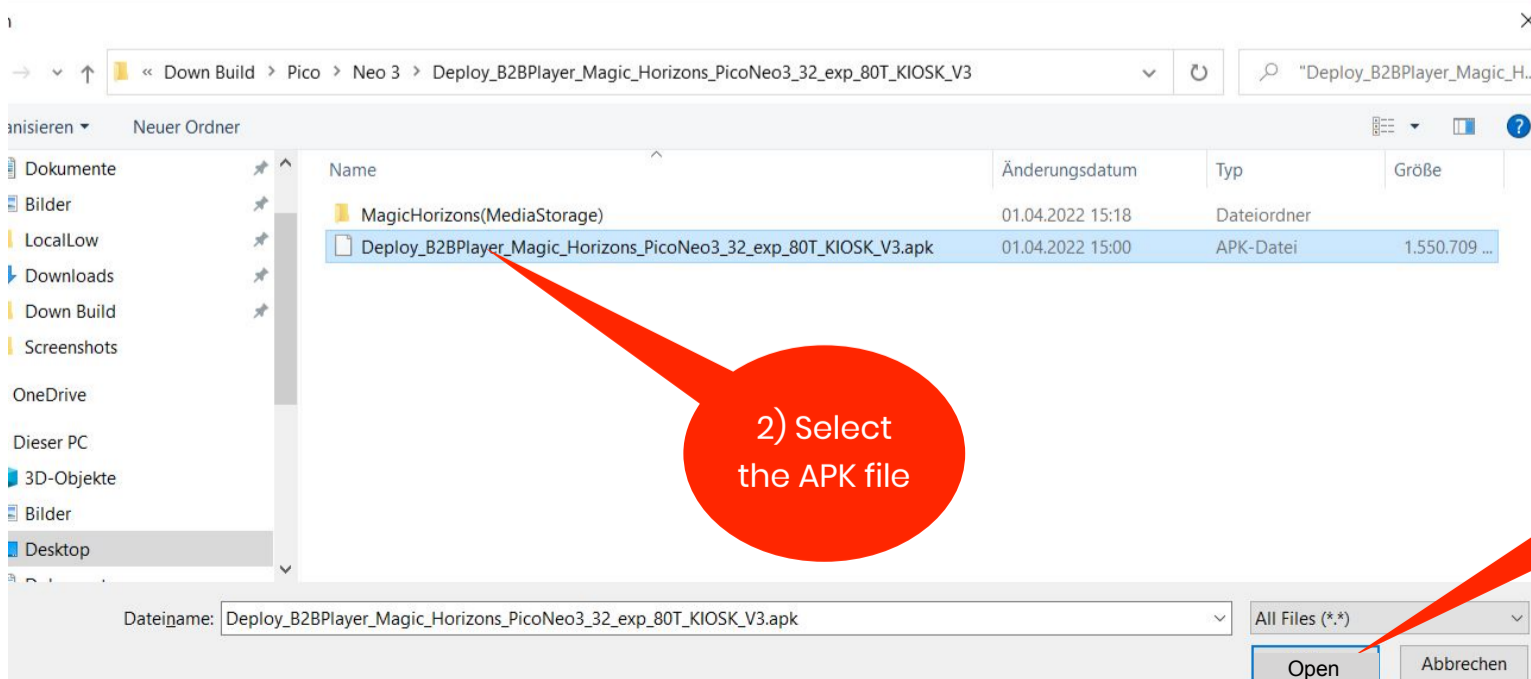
« Down Build > Pico > Neo 3 > Deploy_B2BPlayer_Magic_Horizons_PicoNeo3_32_exp_80T_KIOSK_V3

"Deploy_B2BPlayer_Magic_H...

anisieren ▾ Neuer Ordner

Dokumente
Bilder
LocalLow
Downloads
Down Build
Screenshots
OneDrive
Dieser PC
3D-Objekte
Bilder
Desktop

| Name | Änderungsdatum | Typ | Größe |
|---|---|---|---|
| MagicHorizons(MediaStorage) | 01.04.2022 15:18 | Dateiordner | |
| Deploy_B2BPlayer_Magic_Horizons_PicoNeo3_32_exp_80T_KIOSK_V3.apk | 01.04.2022 15:00 | APK-Datei | 1.550.709 ... |

2) Select the APK file

Dateiname: Deploy_B2BPlayer_Magic_Horizons_PicoNeo3_32_exp_80T_KIOSK_V3.apk

All Files (*.*)

Open

Abbrechen